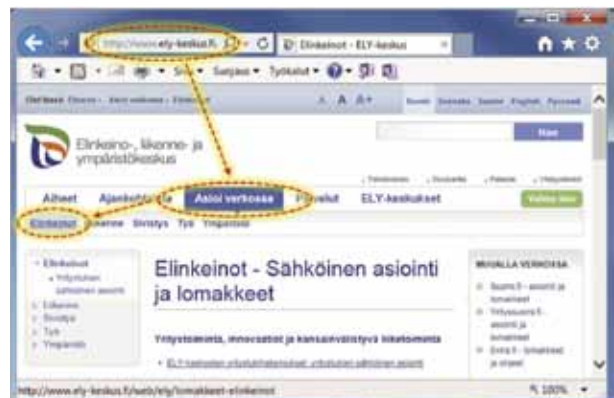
http://www.ely-keskus.fi
Elinkeinot - ELY-keskus
Sivu ▾ Suojaus ▾ Työkalut ▾
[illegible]
A A A+
Suomi Svenska Saame English Русский
Elinkeino-, liikenne- ja ympäristökeskus
Hae
Aiheet Ajankohtaista Asioi verkossa Palvelut ELY-keskukset
Elinkeinot Liikenne Sivistys Työ Ympäristö
Elinkeinot
Yritysten sähköinen asiointi
Liikenne
Sivistys
Työ
Ympäristö
Elinkeinot - Sähköinen asiointi ja lomakkeet
Yritystoiminta, innovaatiot ja kansainvälistyvä liiketoiminta
ELY-keskusten yritystukihakemukset, yrityksen sähköinen asiointi
MUUALLA VERKOSSA
Suomi.fi - asiointi ja lomakkeet
YritysSuomi.fi - asiointi ja lomakkeet
Enfo.fi - lomakkeet ja ohjeet
http://www.ely-keskus.fi/web/ely/lomakkeet-elinkeinot
100%